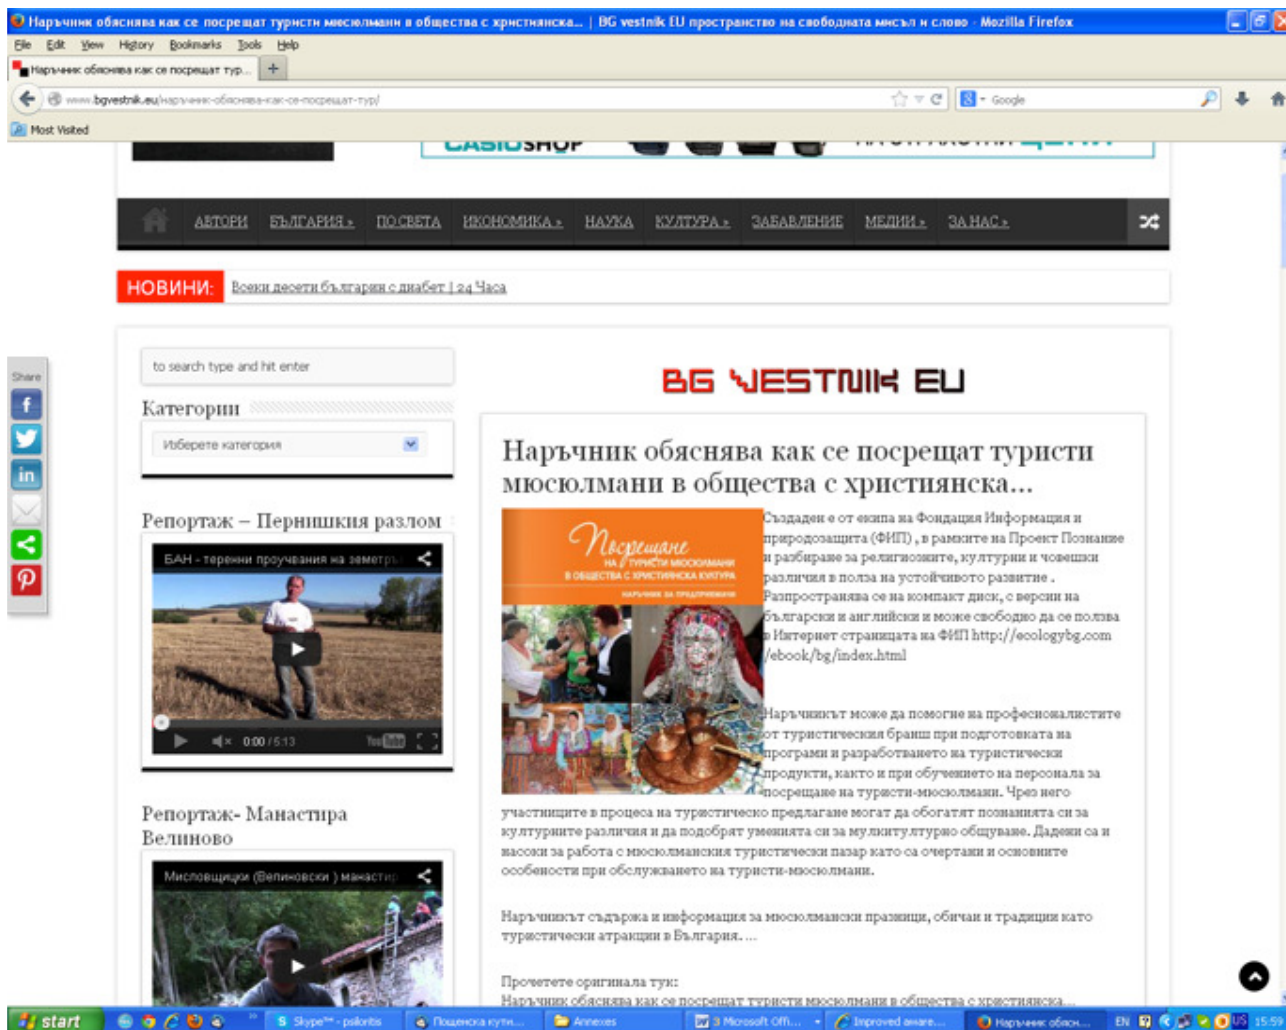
Наръчник обяснява как се посрещат туристи мюсюлмани в общества с християнска... | BG vestnik EU пространство на свободната мисъл и слово - Mozilla Firefox

File Edit View History Bookmarks Tools Help

Наръчник обяснява как се посрещат тур...

www.bgvestnik.eu/наръчник-обяснява-как-се-посрещат-тур/

Google

Most Visited

CASIOSHOP

АВТОРИ БЪЛГАРИЯ » ПО СВЕТА ИКОНОМИКА » НАУКА КУЛТУРА » ЗАБАВЛЕНИЕ МЕДИИ » ЗА НАС »

НОВИНИ: Всеки десети българин с диабет | 24 Часа

Share

to search type and hit enter

Категории

Изберете категория

Репортаж – Пернишкия разлом

БАН - теренни проучвания на земетр...

0:00 / 5:13

Репортаж- Манастира Велиново

Мисловщици (Велиновски ) манастир

BG VESTNIK EU

Наръчник обяснява как се посрещат туристи мюсюлмани в общества с християнска...

Посрещане на туристи мюсюлмани в общества с християнска култура
Наръчник за предприемачи

Създаден е от екипа на Фондация Информация и природозащита (ФИП) , в рамките на Проект Познание и разбиране за религиозните, културни и човешки различия в полза на устойчивото развитие . Разпространява се на компакт диск, с версии на български и английски и може свободно да се ползва в Интернет страницата на ФИП http://ecologybg.com/ebook/bg/index.html

Наръчникът може да помогне на професионалистите от туристическия бранш при подготовката на програми и разработването на туристически продукти, както и при обучението на персонала за посрещане на туристи-мюсюлмани. Чрез него участниците в процеса на туристическо предлагане могат да обогатят познанията си за културните различия и да подобрят уменията си за мултикултурно общуване. Дадени са и насоки за работа с мюсюлманския туристически пазар като са очертани и основните особености при обслужването на туристи-мюсюлмани.

Наръчникът съдържа и информация за мюсюлмански празници, обичаи и традиции като туристически атракции в България. ...

Прочетете оригинала тук:
Наръчник обяснява как се посрещат туристи мюсюлмани в общества с християнска...

start Skype™ - psilorits Пощенска кутия... Annexes 3 Microsoft Offi... Improved aware... Наръчник обясн... EN 15:59